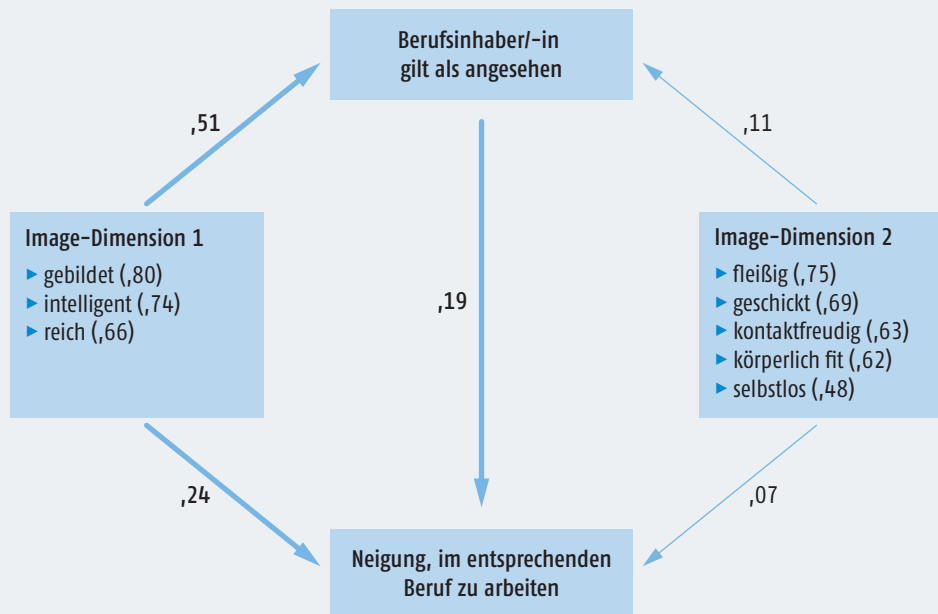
Berufsinhaber/-in gilt als angesehen

,51

,11

Image-Dimension 1
- gebildet (,80)
- intelligent (,74)
- reich (,66)

,19

Image-Dimension 2
- fleißig (,75)
- geschickt (,69)
- kontaktfreudig (,63)
- körperlich fit (,62)
- selbstlos (,48)

,24

,07

Neigung, im entsprechenden Beruf zu arbeiten